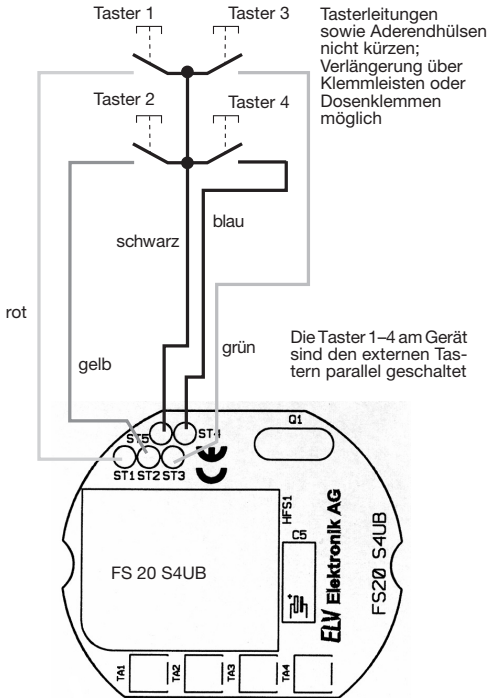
Taster 1

Taster 3

Tasterleitungen sowie Aderendhülsen nicht kürzen; Verlängerung über Klemmleisten oder Dosenklemmen möglich

Taster 2

Taster 4

blau

schwarz

rot

gelb

grün

Die Taster 1–4 am Gerät sind den externen Tastern parallel geschaltet

Q1

ST5

ST4

ST1 ST2 ST3

HFS1

C5

ELV Elektronik AG

FS 20 S4UB

FS20 S4UB

TA1

TA2

TA3

TA4